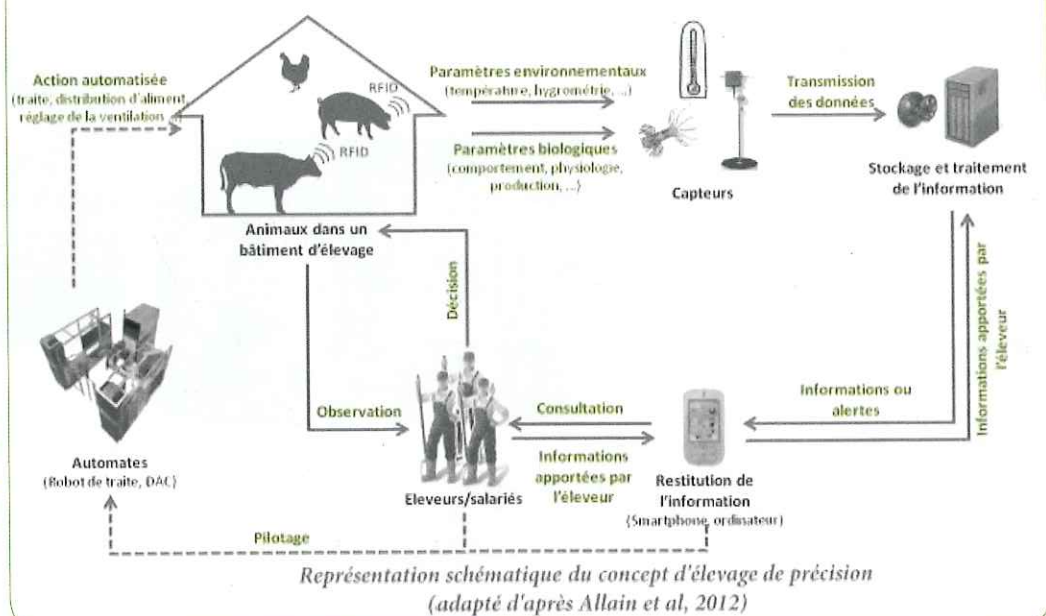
Action automatisée (traite, distribution d'aliment, réglage de la ventilation ...)

RFID

RFID

Paramètres environnementaux (température, hygrométrie, ...)

Paramètres biologiques (comportement, physiologie, production, ...)

Capteurs

Transmission des données

Stockage et traitement de l'information

Animaux dans un bâtiment d'élevage

Décision

Informations apportées par l'éleveur

Observation

Consultation

Informations ou alertes

Automates (Robot de traite, DAC)

Eleveurs/salariés

Informations apportées par l'éleveur

Restitution de l'information (Smartphone, ordinateur)

Pilotage

Représentation schématique du concept d'élevage de précision (adapté d'après Allain et al, 2012)